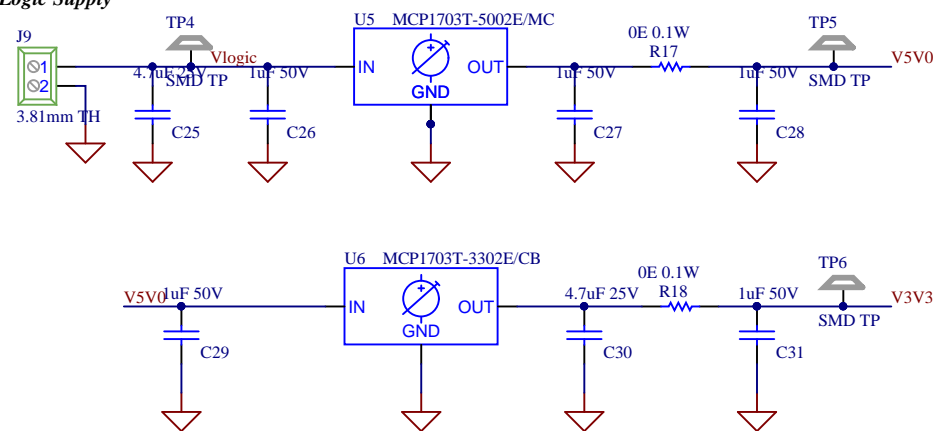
Logic Supply

J9
1
2
3.81mm TH

TP4
SMD TP
4.7uF 25V
C25
Vlogic
1uF 50V
C26

U5 MCP1703T-5002E/MC
IN
OUT
GND

1uF 50V
C27
0E 0.1W
R17
1uF 50V
C28
TP5
SMD TP
V5V0

U6 MCP1703T-3302E/CB
V5V0
1uF 50V
C29
IN
OUT
GND
4.7uF 25V
C30
0E 0.1W
R18
1uF 50V
C31
TP6
SMD TP
V3V3